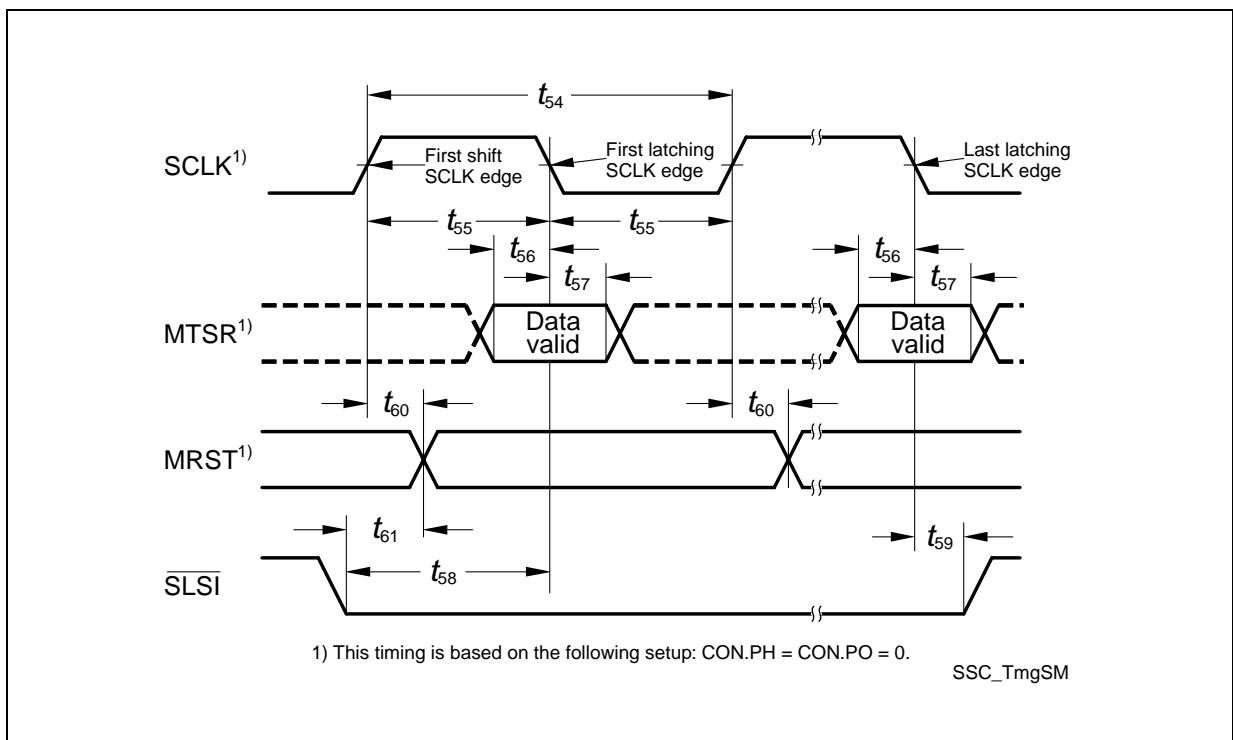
$t_{54}$

SCLK$^{1)}$

First shift SCLK edge

First latching SCLK edge

Last latching SCLK edge

$t_{55}$

$t_{55}$

$t_{56}$

$t_{57}$

$t_{56}$

$t_{57}$

MTSR$^{1)}$

Data valid

Data valid

$t_{60}$

$t_{60}$

MRST$^{1)}$

$t_{61}$

$t_{58}$

$t_{59}$

$\overline{SLSI}$

1) This timing is based on the following setup: CON.PH = CON.PO = 0.

SSC_TmgSM